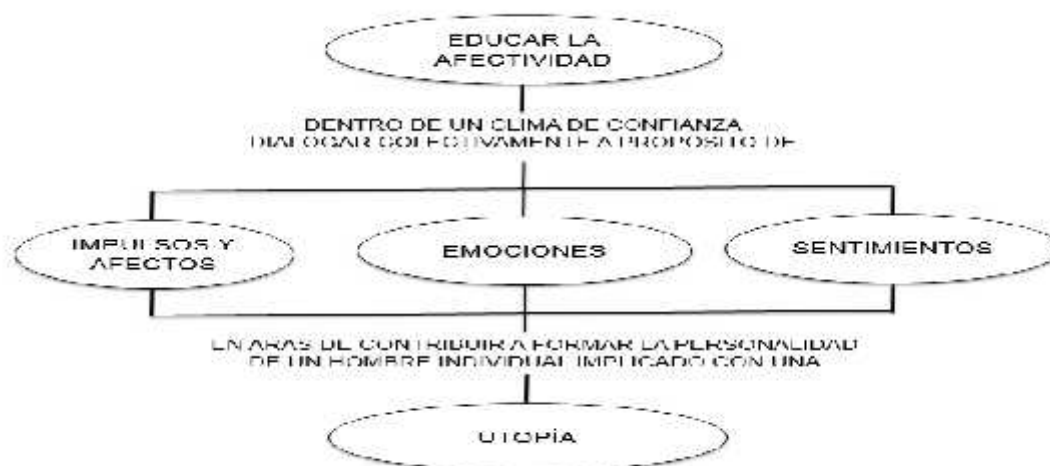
EDUCAR LA AFECTIVIDAD

DENTRO DE UN CLIMA DE CONFIANZA
DIALOGAR COLECTIVAMENTE A PROPOSITO DE

IMPULSOS Y AFECTOS

EMOCIONES

SENTIMIENTOS

EN ARAS DE CONTRIBUIR A FORMAR LA PERSONALIDAD
DE UN HOMBRE INDIVIDUAL IMPLICADO CON UNA

UTOPÍA